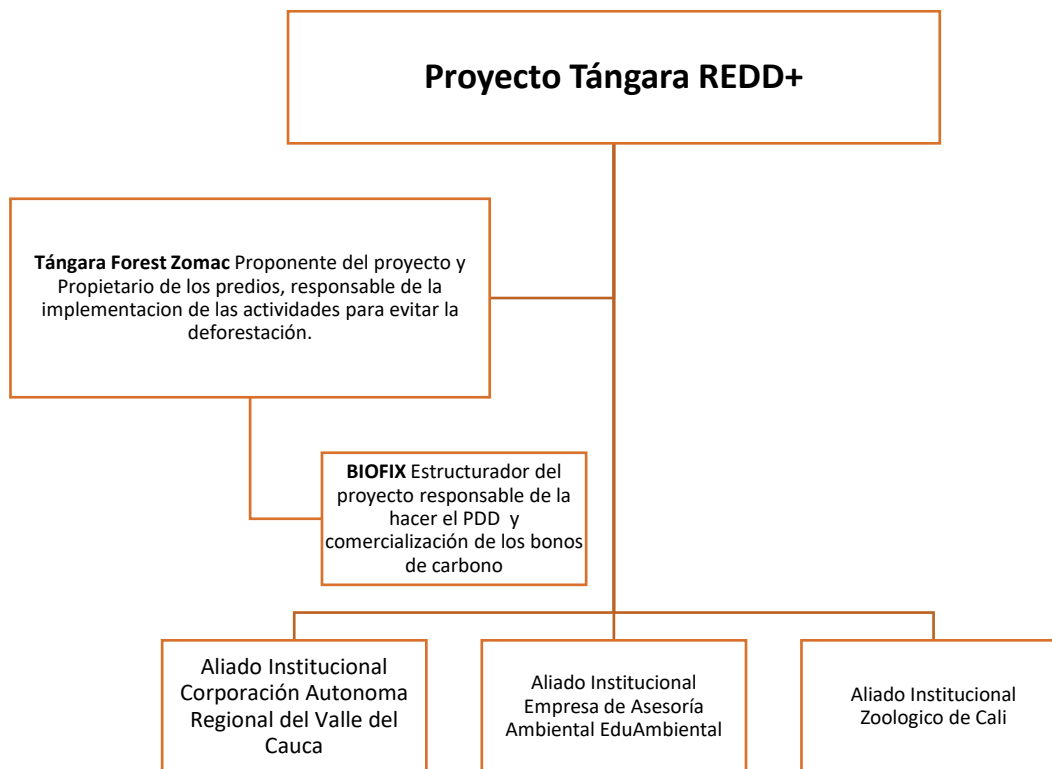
Proyecto Tángara REDD+

**Tángara Forest Zomac** Proponente del proyecto y Propietario de los predios, responsable de la implementacion de las actividades para evitar la deforestación.

**BIOFIX** Estructurador del proyecto responsable de la hacer el PDD y comercialización de los bonos de carbono

Aliado Institucional Corporación Autonoma Regional del Valle del Cauca

Aliado Institucional Empresa de Asesoría Ambiental EduAmbiental

Aliado Institucional Zoologico de Cali